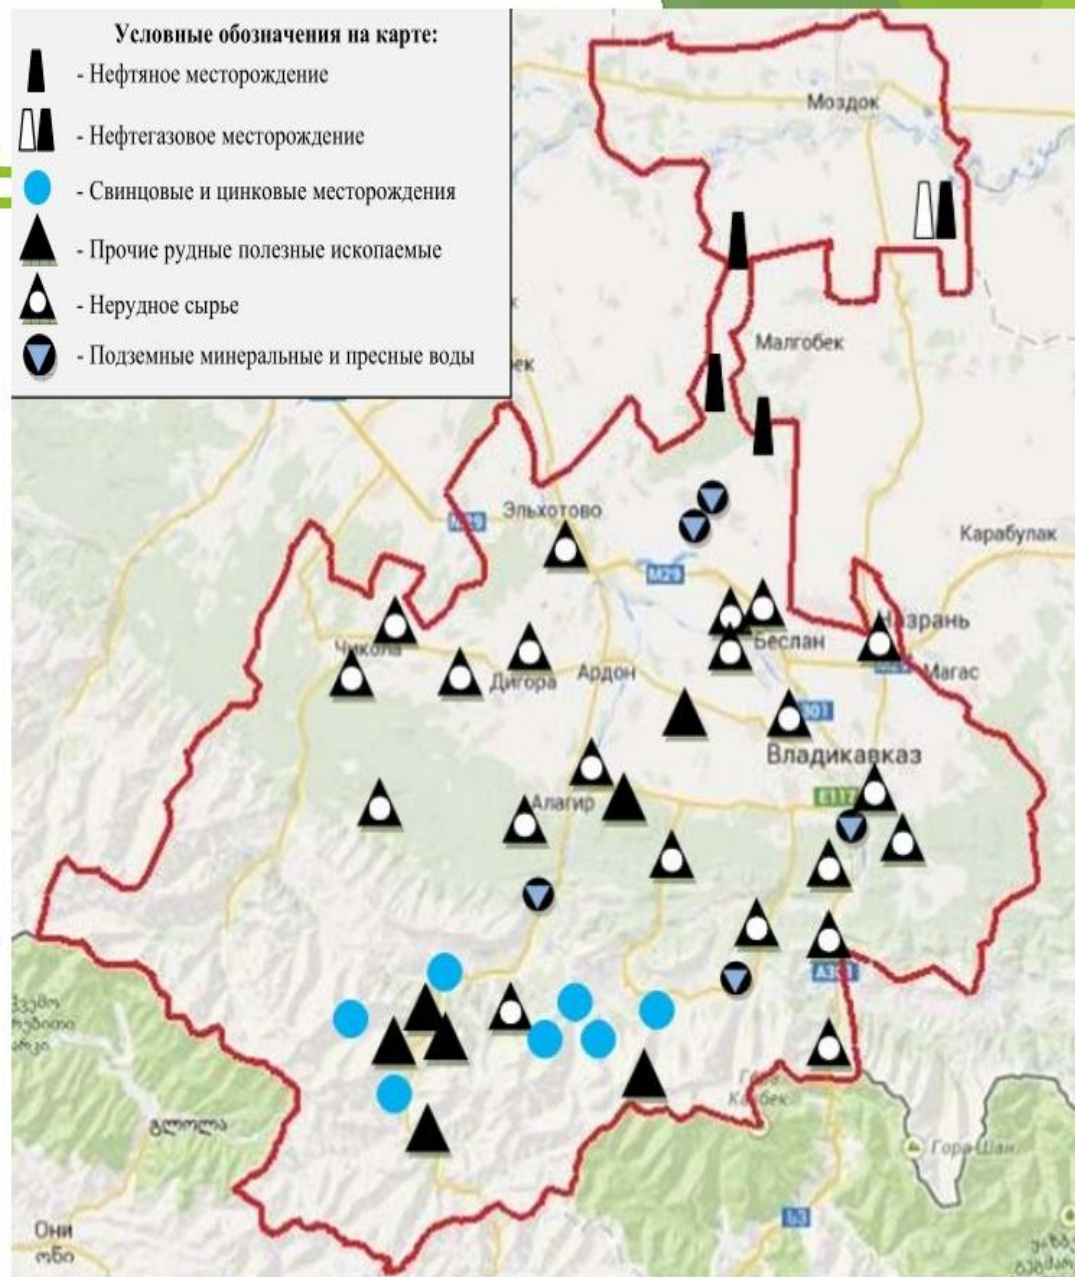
Условные обозначения на карте:
- Нефтяное месторождение
- Нефтегазовое месторождение
- Свинцовые и цинковые месторождения
- Прочие рудные полезные ископаемые
- Нерудное сырье
- Подземные минеральные и пресные воды

Моздок
Малгобек
ек
Эльхотово
M29
M29
Карабулак
Назрань
Магас
Беслан
Чикола
Дигора
Ардон
Владикавказ
Алагир
E117
A301
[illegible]
Казбек
Гора Шан
Они
ღნი
ღლოლა